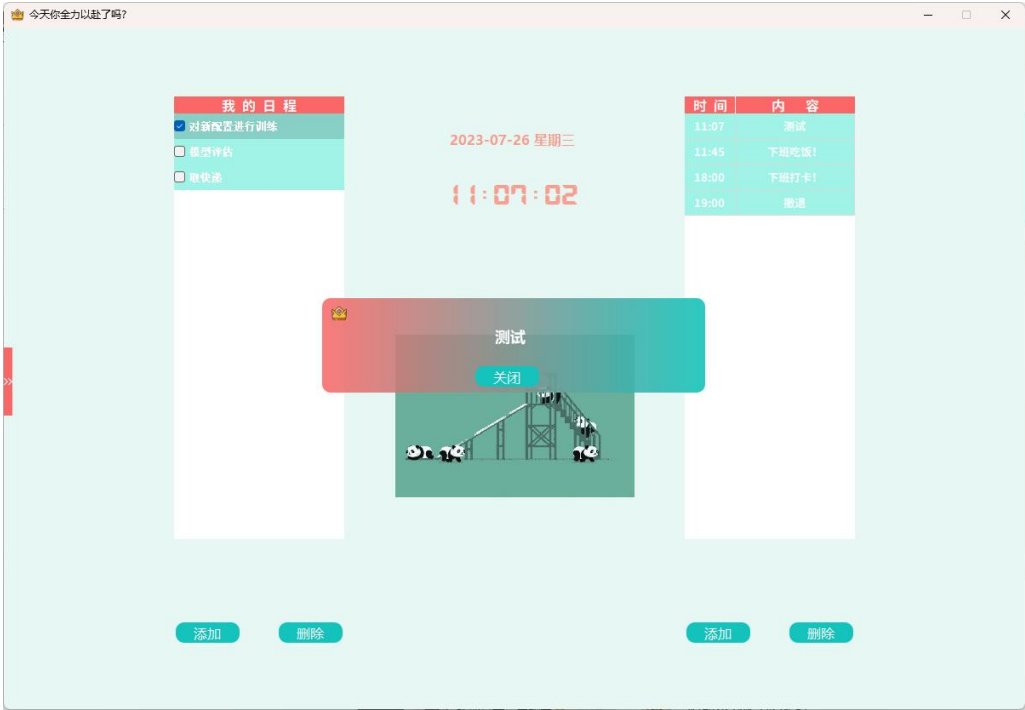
今天你全力以赴了吗?

我 的 日 程
对新配置进行训练
模型评估
明快递

2023-07-26 星期三
11:07:02

| 时 间 | 内 容 |
|---|---|
| 11:07 | 测试 |
| 11:45 | 下班吃饭! |
| 18:00 | 下班打卡! |
| 19:00 | 撤退 |

测试
关闭

添加 删除

添加 删除